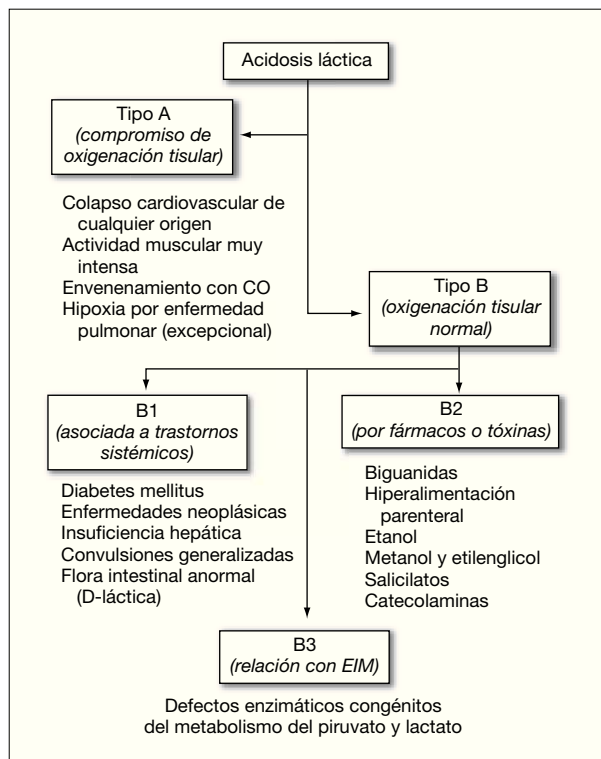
Acidosis láctica

Tipo A
(compromiso de oxigenación tisular)

Colapso cardiovascular de cualquier origen
Actividad muscular muy intensa
Envenenamiento con CO
Hipoxia por enfermedad pulmonar (excepcional)

Tipo B
(oxigenación tisular normal)

B1
(asociada a trastornos sistémicos)

Diabetes mellitus
Enfermedades neoplásicas
Insuficiencia hepática
Convulsiones generalizadas
Flora intestinal anormal (D-láctica)

B2
(por fármacos o tóxinas)

Biguanidas
Hiperalimentación parenteral
Etanol
Metanol y etilenglicol
Salicilatos
Catecolaminas

B3
(relación con EIM)

Defectos enzimáticos congénitos del metabolismo del piruvato y lactato